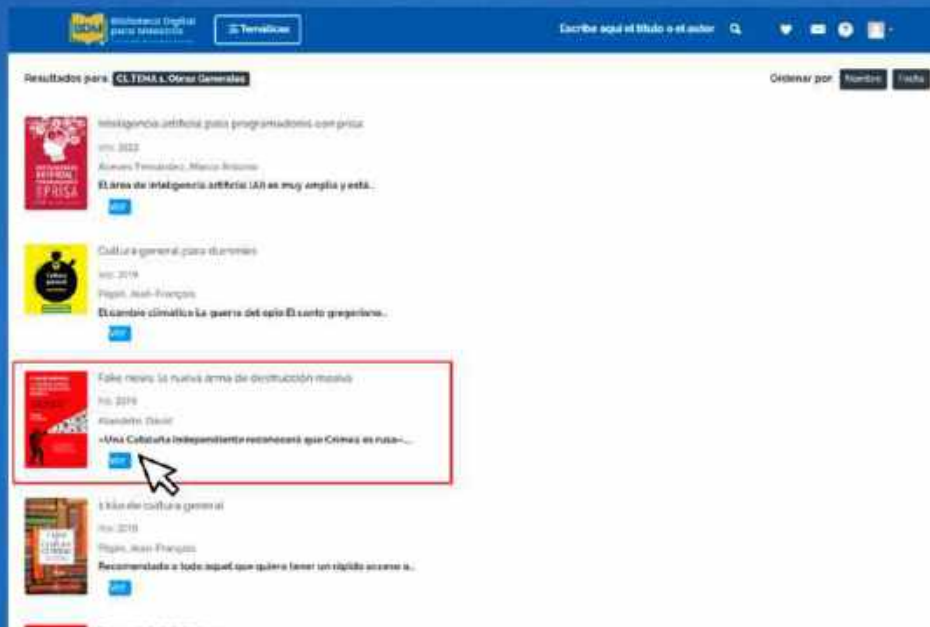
Biblioteca Digital para docentes

Temáticas

Escribe aquí el título o el autor

Resultados para: CL.TEMA s. Obras Generales

Ordenar por Nombre Fecha

Inteligencia artificial para programadores con prisa

Año: 2022

Alonso Fernández, Marco Antonio

El área de inteligencia artificial (AI) es muy amplia y está...

VER

Cultura general para dummies

Año: 2019

Pépin, Jean-François

El cambio climático La guerra del opio El canto gregoriano...

VER

Fake news: la nueva arma de destrucción masiva

Año: 2019

Alandete, David

«Una Cataluña independiente reconocerá que Crimea es rusa»...

VER

1 hilo de cultura general

Año: 2018

Pépin, Jean-François

Recomendado a todo aquel que quiera tener un rápido acceso a...

VER